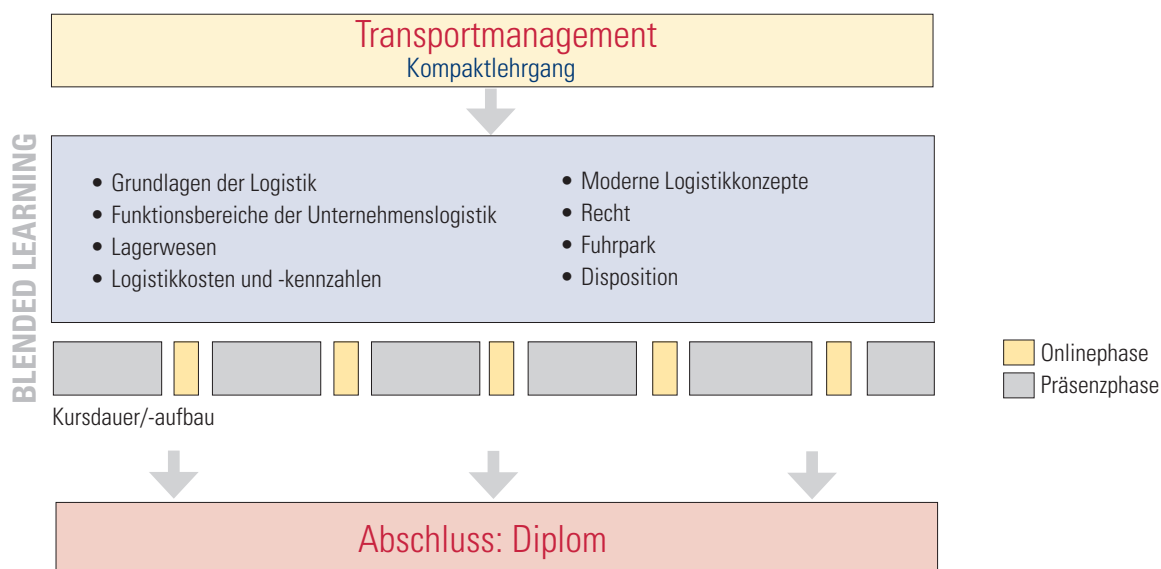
Transportmanagement
Kompaktlehrgang

BLENDED LEARNING

• Grundlagen der Logistik
• Funktionsbereiche der Unternehmenslogistik
• Lagerwesen
• Logistikkosten und -kennzahlen

• Moderne Logistikkonzepte
• Recht
• Fuhrpark
• Disposition

Onlinephase
Präsenzphase

Kursdauer/-aufbau

Abschluss: Diplom